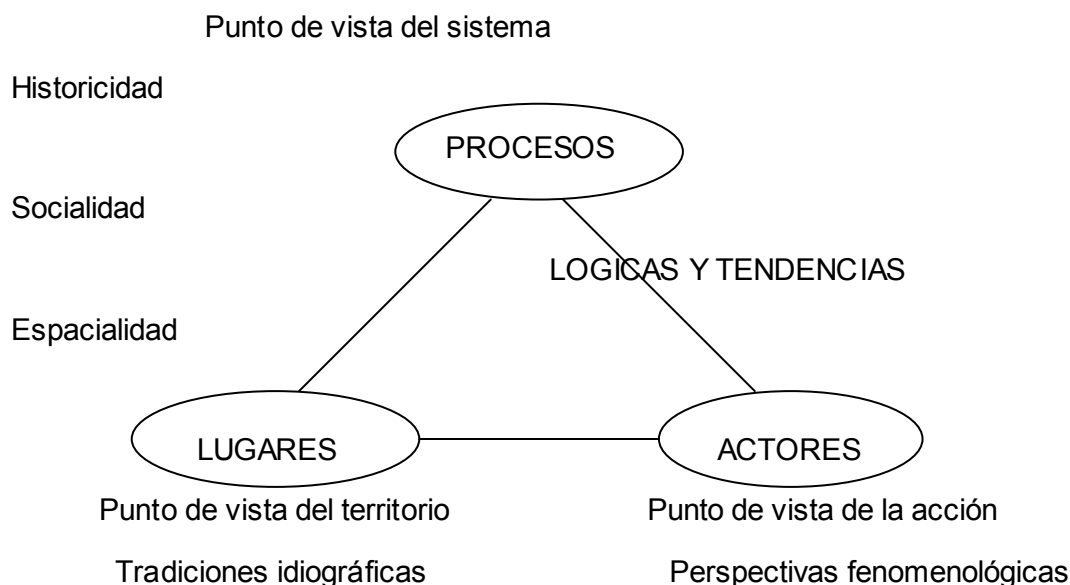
Punto de vista del sistema

Historicidad

PROCESOS

Socialidad

LOGICAS Y TENDENCIAS

Espacialidad

LUGARES

ACTORES

Punto de vista del territorio

Punto de vista de la acción

Tradiciones idiográficas

Perspectivas fenomenológicas